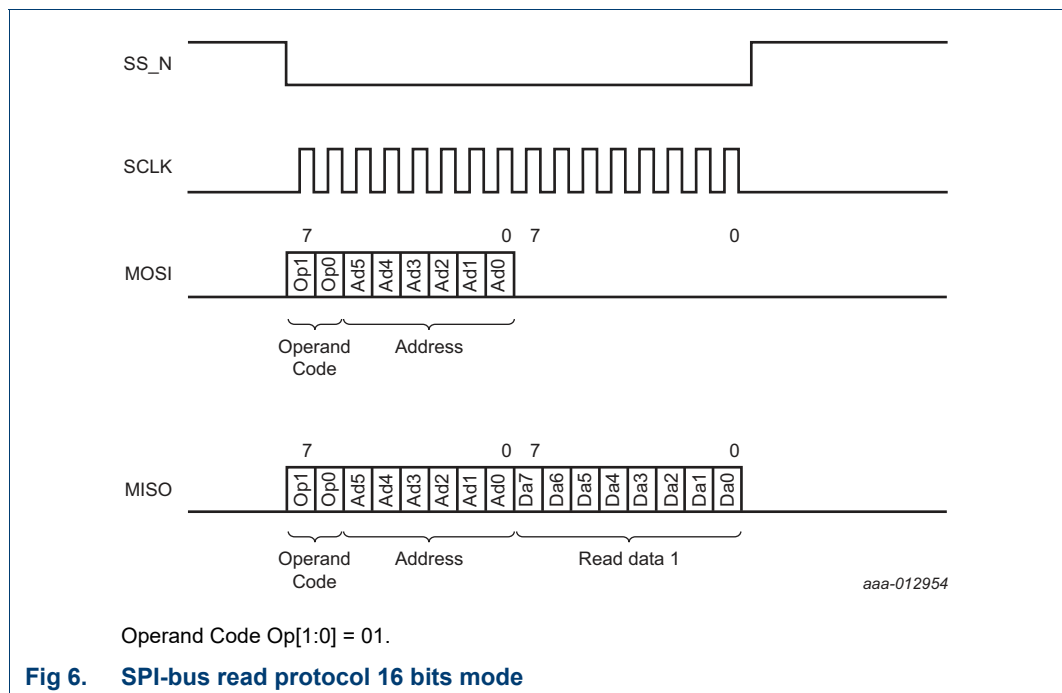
SS_N

SCLK

7 0 7 0

MOSI

Op1 Op0 Ad5 Ad4 Ad3 Ad2 Ad1 Ad0

Operand Code

Address

7 0 7 0

MISO

Op1 Op0 Ad5 Ad4 Ad3 Ad2 Ad1 Ad0 Da7 Da6 Da5 Da4 Da3 Da2 Da1 Da0

Operand Code

Address

Read data 1

aaa-012954

Operand Code Op[1:0] = 01.

Fig 6. SPI-bus read protocol 16 bits mode